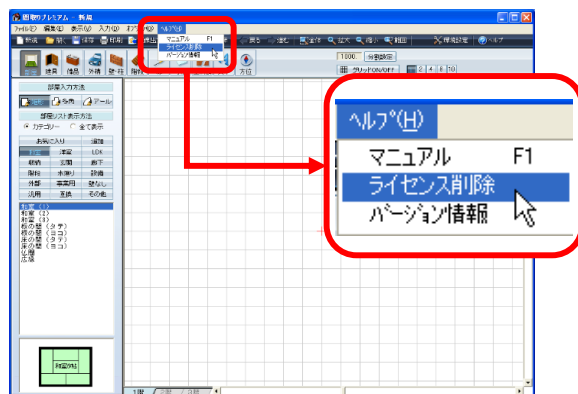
間取りプレミアム - 新規
ファイル(F) 編集(E) 表示(V) 入力(I) オプション(O) ヘルプ(H)
新規 開く 保存 印刷
マニュアル F1
ライセンス削除
バージョン情報
戻る 進む 全体 拡大 縮小 範囲
環境設定 ヘルプ
1000 分割設定
グリッドON/OFF 2 4 8 10
建具 階段 外構 壁・柱 階段
方位
部屋入力方法
四角 多角 アール
部屋リスト表示方法
カテゴリー 全て表示
お気に入り 追加
和室 洋室 LDK
収納 玄関 廊下
階段 水廻り 設備
外部 事業用 壁なし
汎用 屋根 その他
和室（1）
和室（2）
和室（3）
板の間（タテ）
板の間（ヨコ）
床の間（タテ）
床の間（ヨコ）
仏壇
広縁
和室6帖
1階 2階 3階
ヘルプ(H)
マニュアル F1
ライセンス削除
バージョン情報